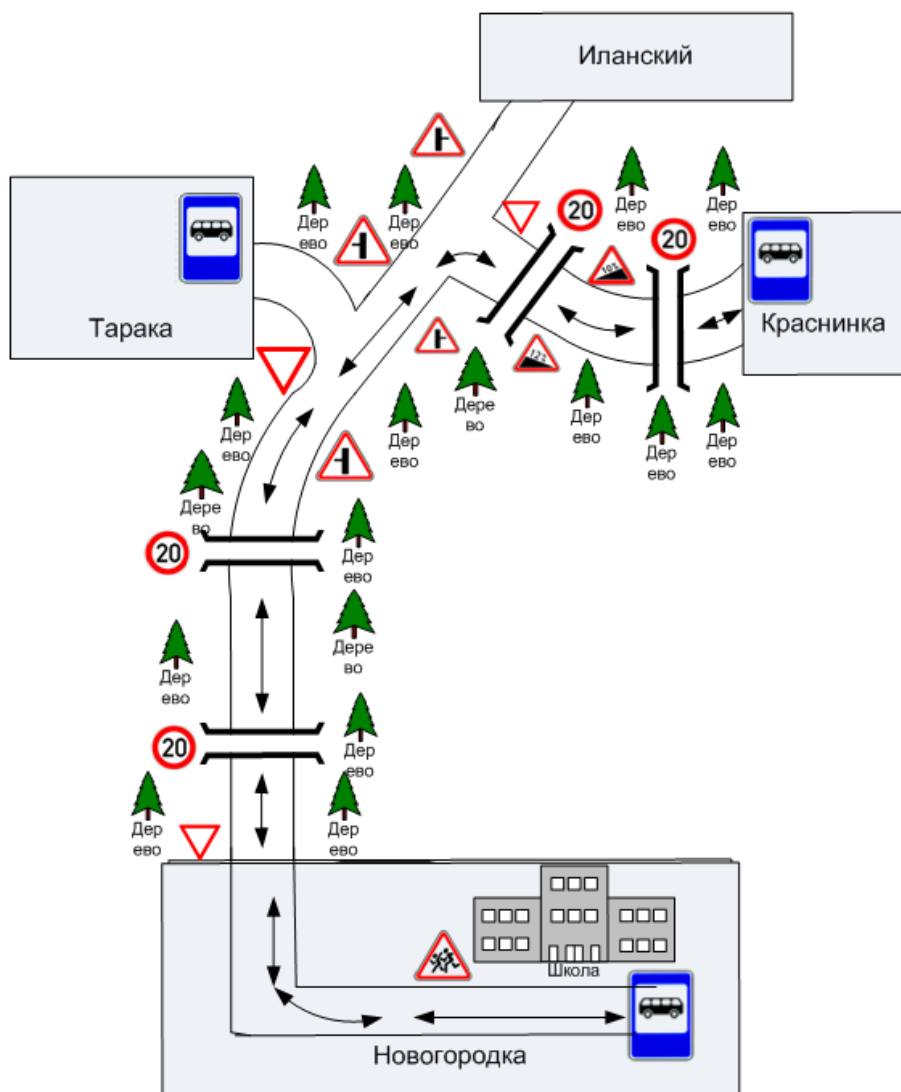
Иланский

Тарака

Краснинка

Новогородка

Школа

20

20

20

20

10%

12%

Дер ево

Дер ево

Дер ево

Дер ево

Дер ево

Дере во

Дер ево

Дер ево

Дер ево

Дер ево

Дер ево

Дере во

Дер ево

Дер ево

Дере во

Дер ево

Дер ево

Дер ево

Дер ево

Дер ево